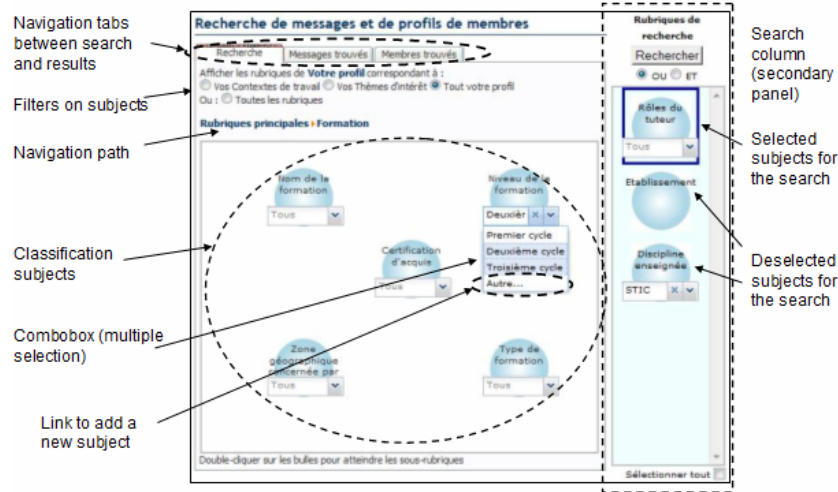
Navigation tabs between search and results

Filters on subjects

Navigation path

Classification subjects

Combobox (multiple selection)

Link to add a new subject

Recherche de messages et de profils de membres

Recherche | Messages trouvés | Membres trouvés

Afficher les rubriques de Votre profil correspondant à :
Vos Contextes de travail  Vos Thèmes d'intérêt  Tout votre profil
Ou : Toutes les rubriques

Rubriques principales › Formation

Nom de la formation
Tous

Niveau de la formation
Deuxièr

Premier cycle
Deuxième cycle
Troisième cycle
Autre...

Certification d'acquis
Tous

Zone géographique concernée par
Tous

Type de formation
Tous

Double-cliquer sur les bulles pour atteindre les sous-rubriques

Rubriques de recherche
Rechercher
OU  ET

Rôles du tuteur
Tous

Etablissement

Discipline enseignée
STIC

Sélectionner tout

Search column (secondary panel)

Selected subjects for the search

Deselected subjects for the search